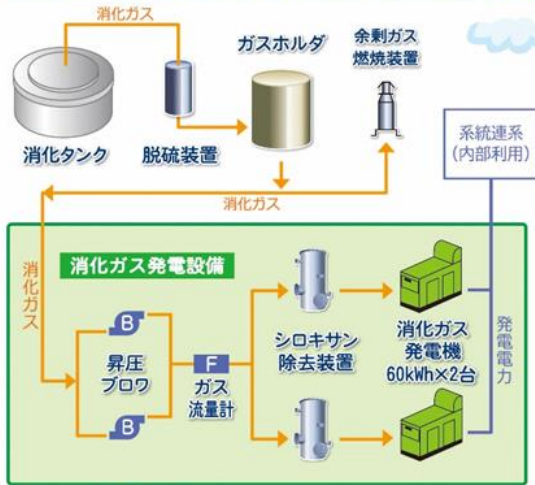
消化ガス

ガスホルダ

余剰ガス燃焼装置

消化タンク

脱硫装置

系統連系
(内部利用)

消化ガス

消化ガス

消化ガス発電設備

B

昇圧ブロワ

B

F

ガス流量計

シロキサン除去装置

消化ガス発電機
60kWh×2台

発電電力